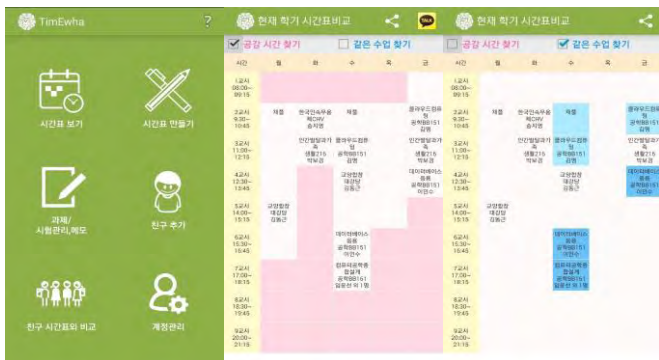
TimEwha
?
시간표 보기
시간표 만들기
과제/
시험관리,메모
친구 추가
친구 시간표와 비교
계정관리

현재 학기 시간표비교
TALK
공강 시간 찾기
같은 수업 찾기

| 시간 | 월 | 화 | 수 | 목 | 금 |
|---|---|---|---|---|---|
| 1교시 08:00~09:15 | | | | | |
| 2교시 09:30~10:45 | 채플 | 한국인수우용체CRV 송지현 | 채플 | | 클라우드컴퓨팅 공학B8151 김형 |
| 3교시 11:00~12:15 | | 인간발달과가족 생활215 박보경 | 클라우드컴퓨팅 공학B8151 김형 | | 인간발달과가족 생활215 박보경 |
| 4교시 12:30~13:45 | | | 교양합창 대강당 김동근 | | 데이터베이스응용 공학B8151 이연수 |
| 5교시 14:00~15:15 | 교양합창 대강당 김동근 | | | | |
| 6교시 15:30~16:45 | | | 데이터베이스응용 공학B8151 이연수 | | |
| 7교시 17:00~18:15 | | | 컴퓨터공학종합설계 공학B8151 김윤선 외 1명 | | |
| 8교시 18:30~19:45 | | | | | |
| 9교시 20:00~21:15 | | | | | |

현재 학기 시간표비교
공강 시간 찾기
같은 수업 찾기

| 시간 | 월 | 화 | 수 | 목 | 금 |
|---|---|---|---|---|---|
| 1교시 08:00~09:15 | | | | | |
| 2교시 09:30~10:45 | 채플 | 한국인수우용체CRV 송지현 | 채플 | | 클라우드컴퓨팅 공학B8151 김형 |
| 3교시 11:00~12:15 | | 인간발달과가족 생활215 박보경 | 클라우드컴퓨팅 공학B8151 김형 | | 인간발달과가족 생활215 박보경 |
| 4교시 12:30~13:45 | | | 교양합창 대강당 김동근 | | 데이터베이스응용 공학B8151 이연수 |
| 5교시 14:00~15:15 | 교양합창 대강당 김동근 | | | | |
| 6교시 15:30~16:45 | | | 데이터베이스응용 공학B8151 이연수 | | |
| 7교시 17:00~18:15 | | | 컴퓨터공학종합설계 공학B8151 김윤선 외 1명 | | |
| 8교시 18:30~19:45 | | | | | |
| 9교시 20:00~21:15 | | | | | |